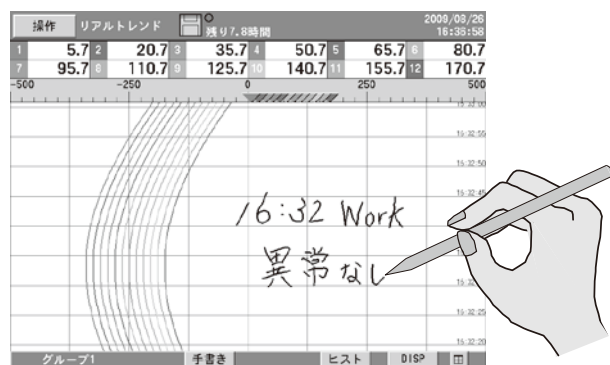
操作 リアルトレンド 残り7.8時間 2009/08/26 16:35:58

| 1 | 5.7 | 2 | 20.7 | 3 | 35.7 | 4 | 50.7 | 5 | 65.7 | 6 | 80.7 |
|---|---|---|---|---|---|---|---|---|---|---|---|
| 7 | 95.7 | 8 | 110.7 | 9 | 125.7 | 10 | 140.7 | 11 | 155.7 | 12 | 170.7 |

-500 -250 0 250 500

16:33:00
16:32:55
16:32:50
16:32:45
16:32:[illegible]
16:32:25
16:32:20

16:32 Work
異常なし

グループ1 手書き ヒスト DISP